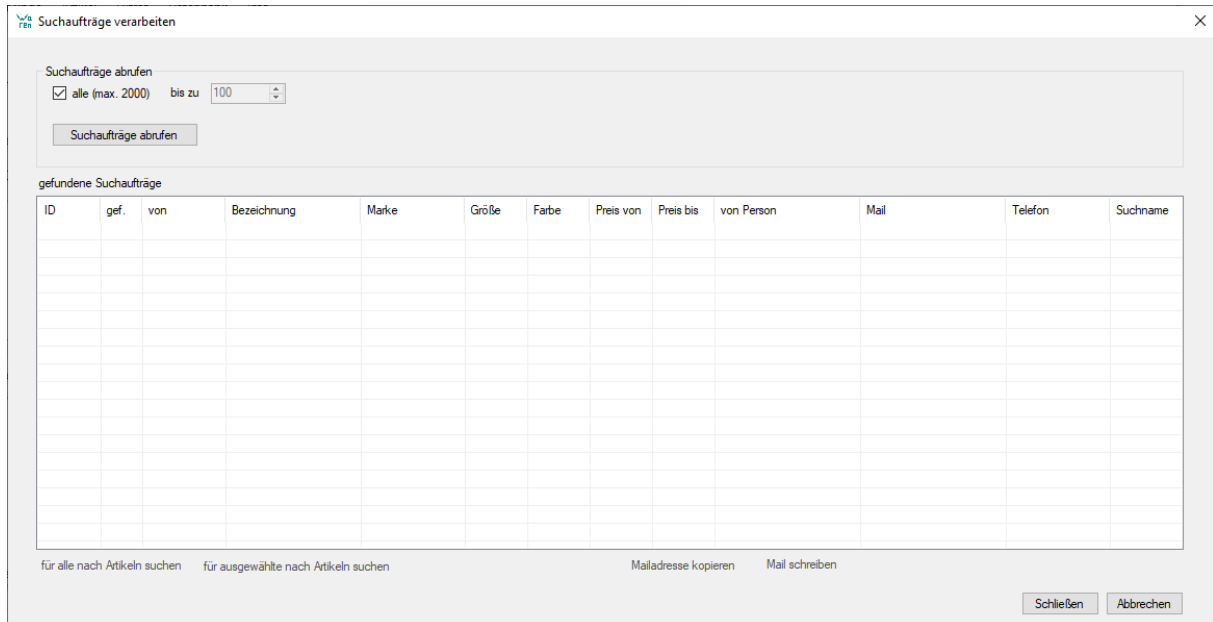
Suchaufträge verarbeiten

Suchaufträge abrufen
alle (max. 2000) bis zu 100

Suchaufträge abrufen

gefundene Suchaufträge

| ID | gef. | von | Bezeichnung | Marke | Größe | Farbe | Preis von | Preis bis | von Person | Mail | Telefon | Suchname |
|---|---|---|---|---|---|---|---|---|---|---|---|---|

für alle nach Artikeln suchen für ausgewählte nach Artikeln suchen Mailadresse kopieren Mail schreiben

Schließen Abbrechen